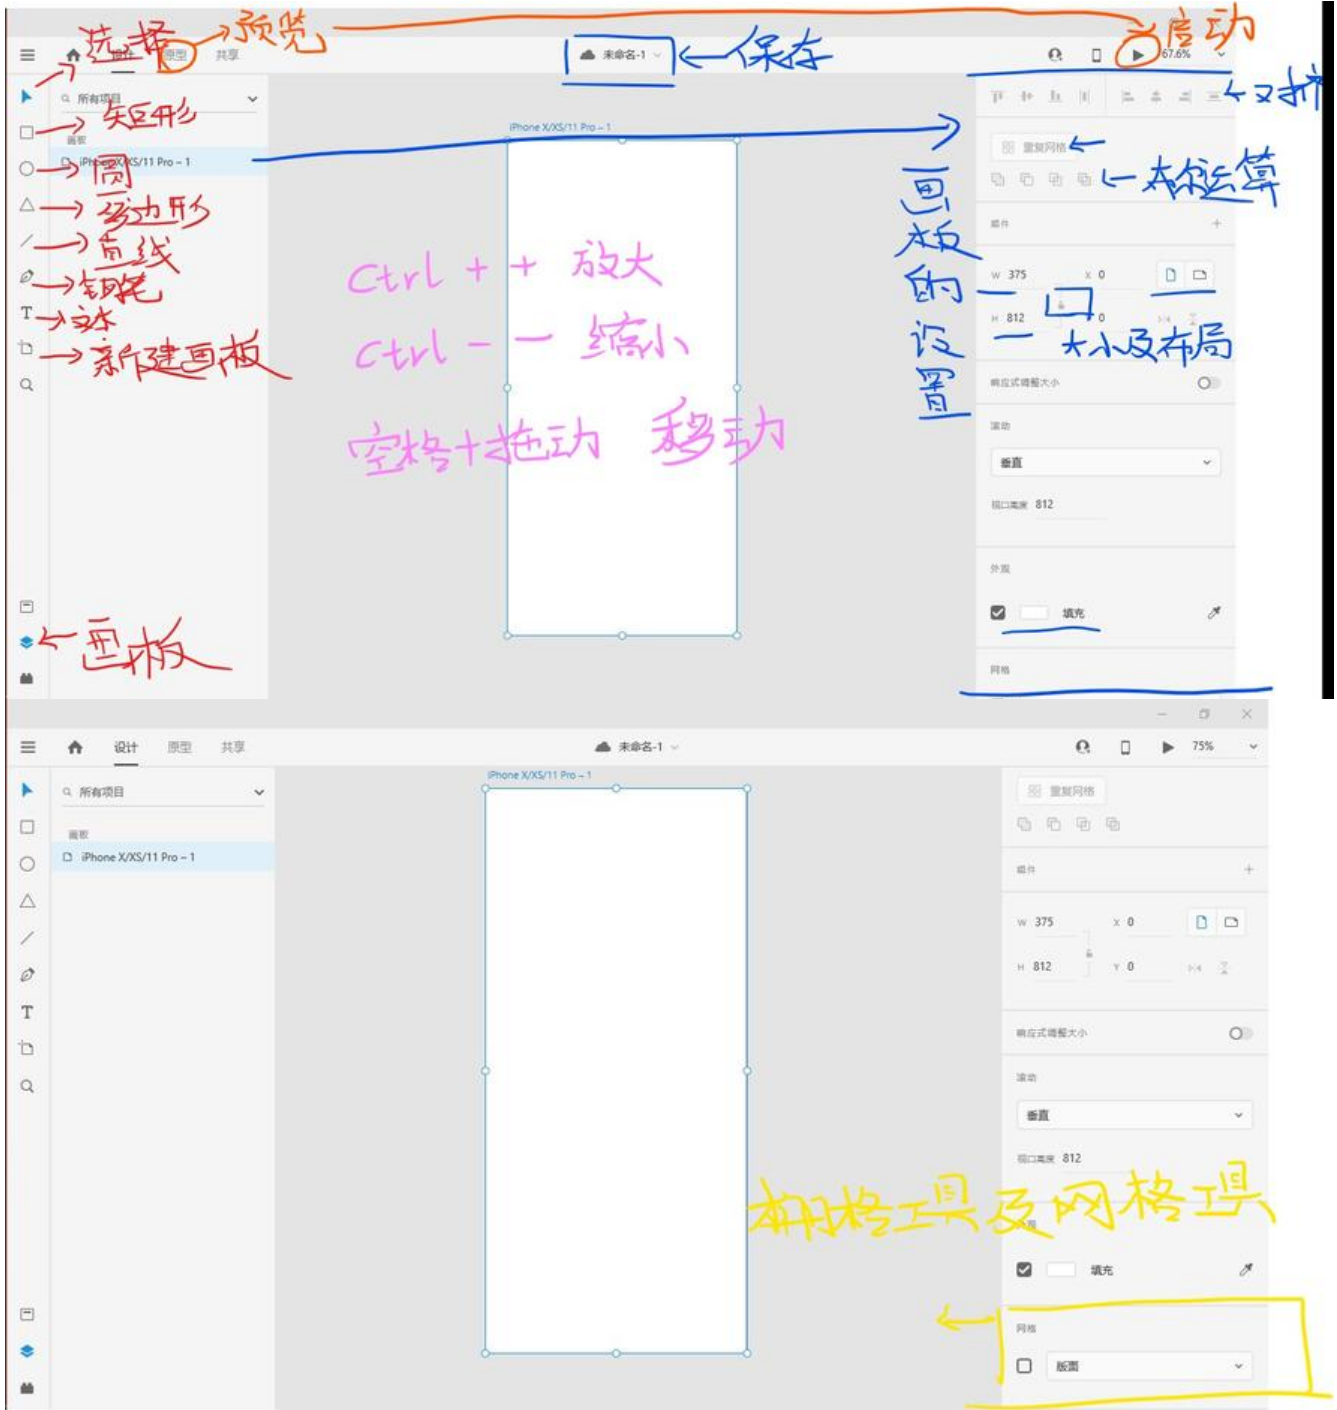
选择 预览
设计 原型 共享
未命名-1
保存
启动
67.6%
对齐
所有项目
矩形
画板
圆
iPhone X/XS/11 Pro – 1
多边形
直线
钢笔
文本
新建画板
画板
iPhone X/XS/11 Pro – 1
Ctrl + + 放大
Ctrl – – 缩小
空格+拖动 移动
画板的设置
重复网格
布尔运算
组件
W 375
X 0
H 812
Y 0
大小及布局
响应式调整大小
滚动
垂直
视口高度 812
外观
填充
网格

设计 原型 共享
未命名-1
75%
所有项目
画板
iPhone X/XS/11 Pro – 1
iPhone X/XS/11 Pro – 1
重复网格
组件
W 375
X 0
H 812
Y 0
响应式调整大小
滚动
垂直
视口高度 812
栅格工具及网格工具
填充
网格
版面